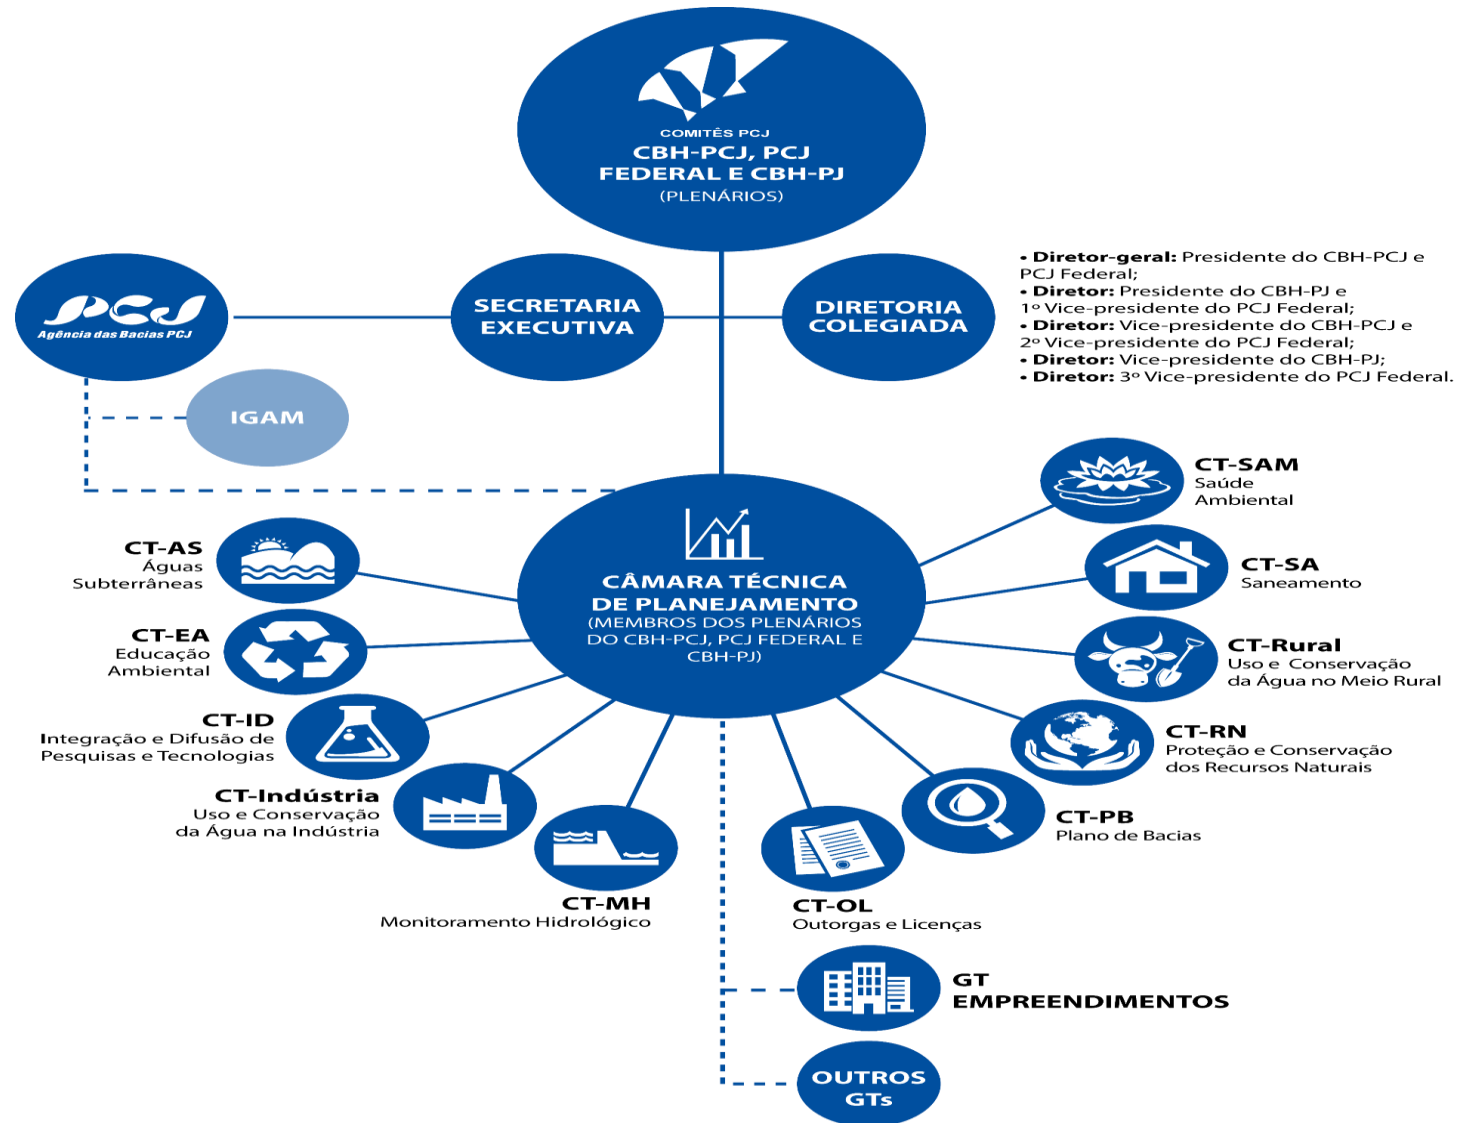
COMITÊS PCJ
CBH-PCJ, PCJ FEDERAL E CBH-PJ
(PLENÁRIOS)

PCJ
Agência das Bacias PCJ

SECRETARIA EXECUTIVA

DIRETORIA COLEGIADA

• **Diretor-geral:** Presidente do CBH-PCJ e PCJ Federal;
• **Diretor:** Presidente do CBH-PJ e 1º Vice-presidente do PCJ Federal;
• **Diretor:** Vice-presidente do CBH-PCJ e 2º Vice-presidente do PCJ Federal;
• **Diretor:** Vice-presidente do CBH-PJ;
• **Diretor:** 3º Vice-presidente do PCJ Federal.

IGAM

CT-SAM
Saúde Ambiental

CT-AS
Águas Subterrâneas

CT-SA
Saneamento

CÂMARA TÉCNICA DE PLANEJAMENTO
(MEMBROS DOS PLENÁRIOS DO CBH-PCJ, PCJ FEDERAL E CBH-PJ)

CT-EA
Educação Ambiental

CT-Rural
Uso e Conservação da Água no Meio Rural

CT-ID
Integração e Difusão de Pesquisas e Tecnologias

CT-RN
Proteção e Conservação dos Recursos Naturais

CT-Indústria
Uso e Conservação da Água na Indústria

CT-PB
Plano de Bacias

CT-MH
Monitoramento Hidrológico

CT-OL
Outorgas e Licenças

GT EMPREENDIMENTOS

OUTROS GTs